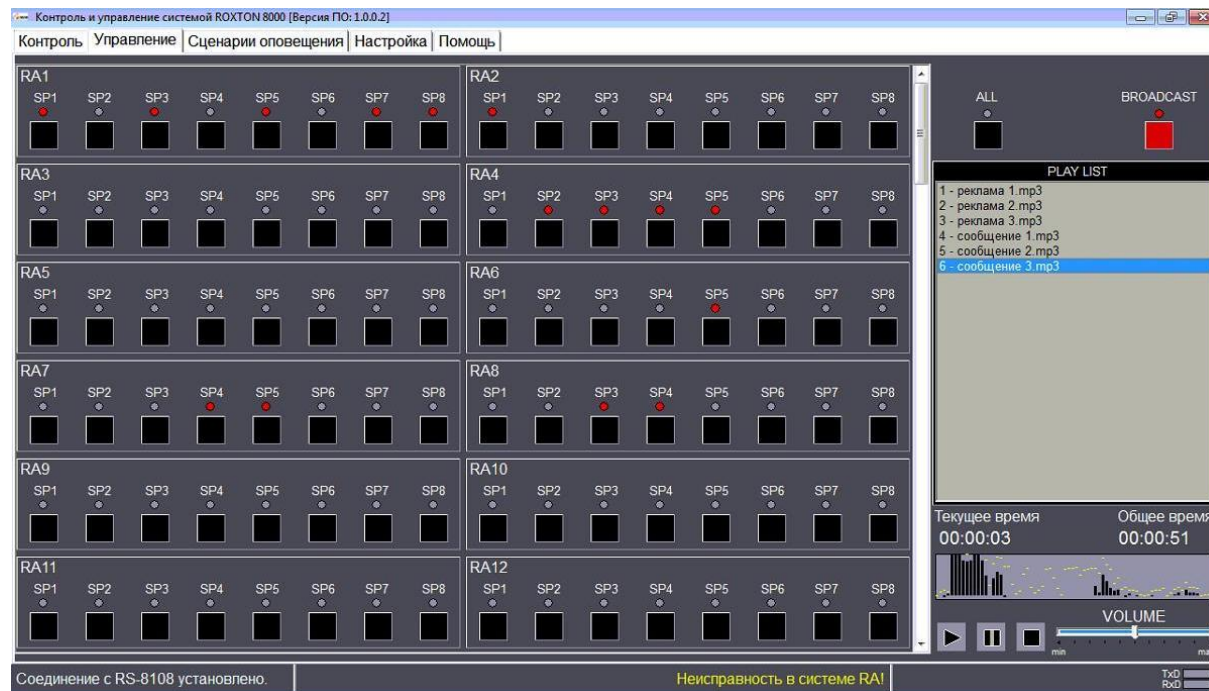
Контроль и управление системой ROXTON 8000 [Версия ПО: 1.0.0.2]

Контроль | Управление | Сценарии оповещения | Настройка | Помощь

RA1
SP1 SP2 SP3 SP4 SP5 SP6 SP7 SP8

RA2
SP1 SP2 SP3 SP4 SP5 SP6 SP7 SP8

RA3
SP1 SP2 SP3 SP4 SP5 SP6 SP7 SP8

RA4
SP1 SP2 SP3 SP4 SP5 SP6 SP7 SP8

RA5
SP1 SP2 SP3 SP4 SP5 SP6 SP7 SP8

RA6
SP1 SP2 SP3 SP4 SP5 SP6 SP7 SP8

RA7
SP1 SP2 SP3 SP4 SP5 SP6 SP7 SP8

RA8
SP1 SP2 SP3 SP4 SP5 SP6 SP7 SP8

RA9
SP1 SP2 SP3 SP4 SP5 SP6 SP7 SP8

RA10
SP1 SP2 SP3 SP4 SP5 SP6 SP7 SP8

RA11
SP1 SP2 SP3 SP4 SP5 SP6 SP7 SP8

RA12
SP1 SP2 SP3 SP4 SP5 SP6 SP7 SP8

ALL
BROADCAST

PLAY LIST
1 - реклама 1.mp3
2 - реклама 2.mp3
3 - реклама 3.mp3
4 - сообщение 1.mp3
5 - сообщение 2.mp3
6 - сообщение 3.mp3

Текущее время
00:00:03
Общее время
00:00:51

VOLUME
min
max

Соединение с RS-8108 установлено.
Неисправность в системе RA!
TxD
RxD